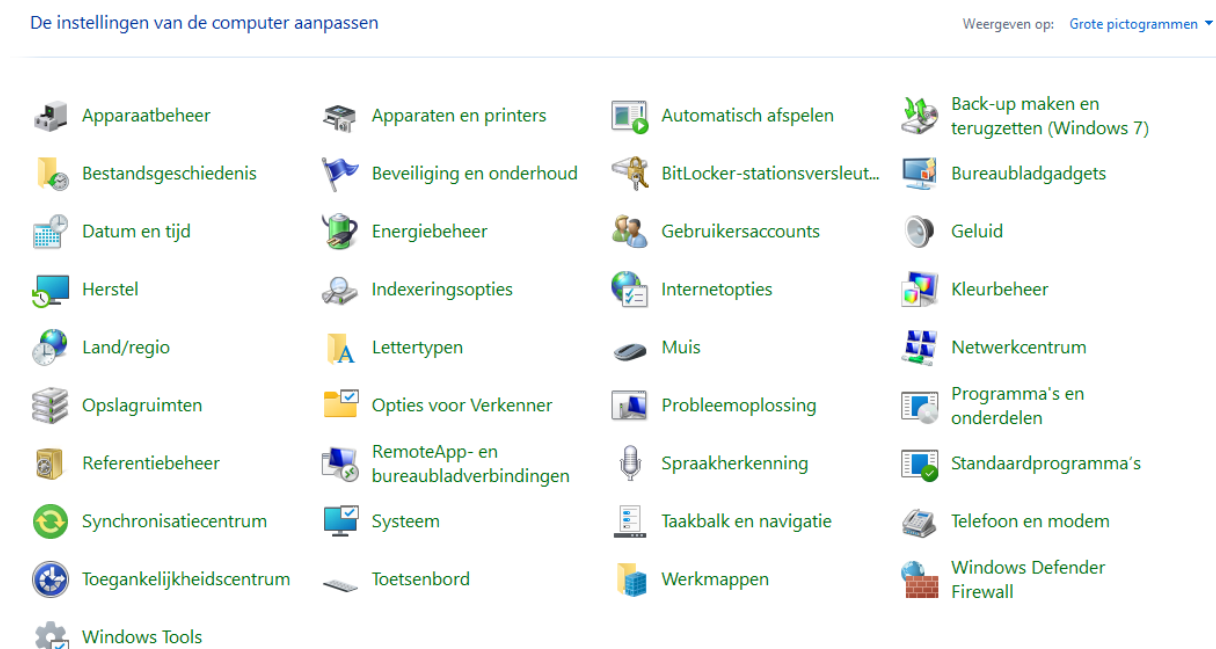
De instellingen van de computer aanpassen

Weergeven op: Grote pictogrammen

Apparaatbeheer
Apparaten en printers
Automatisch afspelen
Back-up maken en terugzetten (Windows 7)
Bestandsgeschiedenis
Beveiliging en onderhoud
BitLocker-stationsversleut...
Bureaubladgadgets
Datum en tijd
Energiebeheer
Gebruikersaccounts
Geluid
Herstel
Indexeringsopties
Internetopties
Kleurbeheer
Land/regio
Lettertypen
Muis
Netwerkcentrum
Opslagruimten
Opties voor Verkenner
Probleemoplossing
Programma's en onderdelen
Referentiebeheer
RemoteApp- en bureaubladverbindingen
Spraakherkenning
Standaardprogramma's
Synchronisatiecentrum
Systeem
Taakbalk en navigatie
Telefoon en modem
Toegankelijkheidscentrum
Toetsenbord
Werkmappen
Windows Defender Firewall
Windows Tools